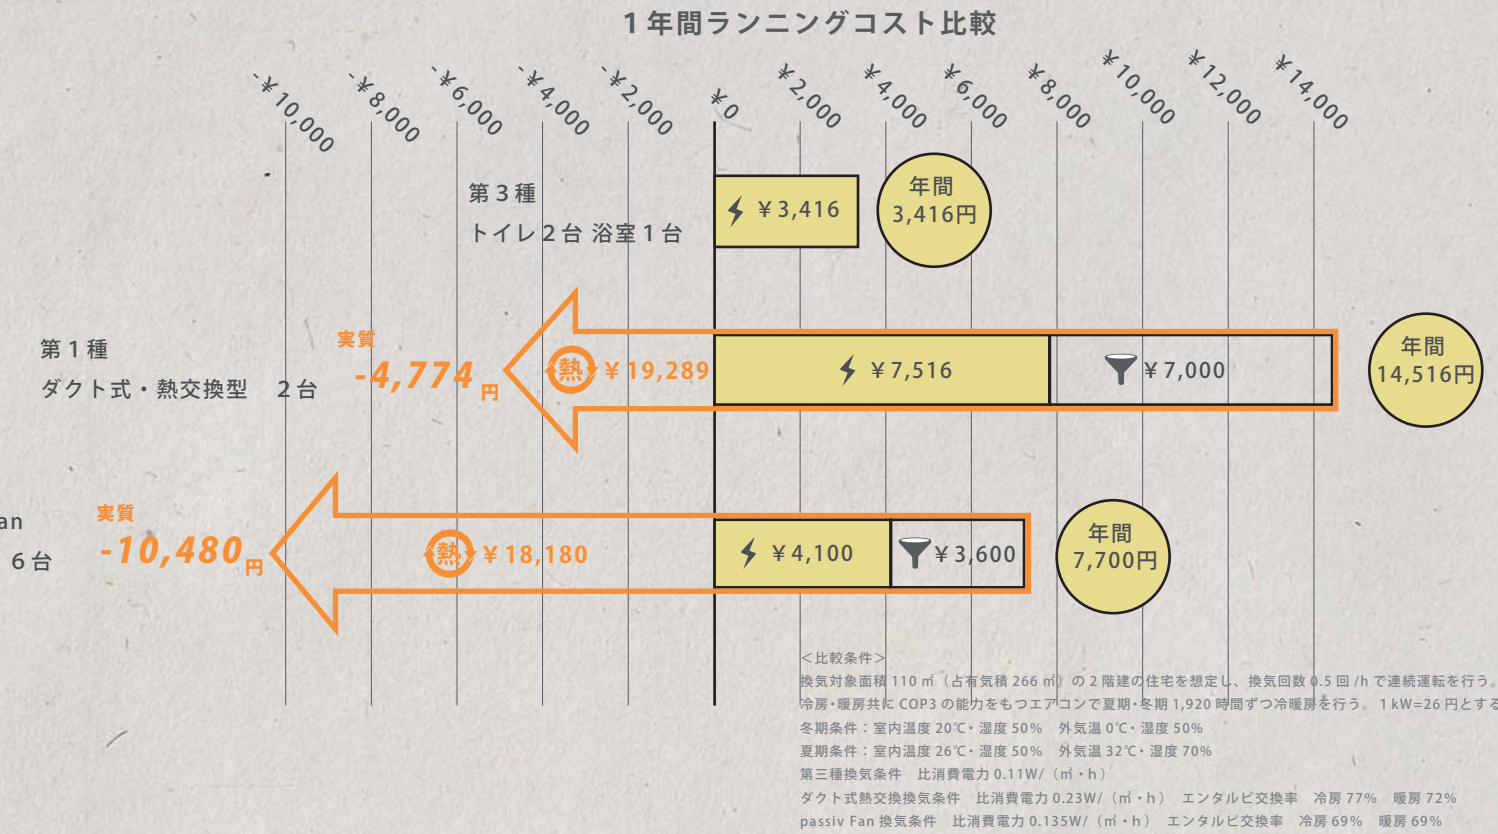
１年間ランニングコスト比較

-￥10,000 -￥8,000 -￥6,000 -￥4,000 -￥2,000 ￥0 ￥2,000 ￥4,000 ￥6,000 ￥8,000 ￥10,000 ￥12,000 ￥14,000

第３種
トイレ２台 浴室１台

￥3,416

年間
3,416円

第１種
ダクト式・熱交換型　２台

実質
-4,774円

熱 ￥19,289

￥7,516

￥7,000

年間
14,516円

an
６台

実質
-10,480円

熱 ￥18,180

￥4,100

￥3,600

年間
7,700円

＜比較条件＞
換気対象面積 110㎡（占有気積 266㎥）の２階建の住宅を想定し、換気回数 0.5 回 /h で連続運転を行う。
冷房・暖房共に COP3 の能力をもつエアコンで夏期・冬期 1,920 時間ずつ冷暖房を行う。 1 kW=26 円とする
冬期条件：室内温度 20℃・湿度 50%　外気温 0℃・湿度 50%
夏期条件：室内温度 26℃・湿度 50%　外気温 32℃・湿度 70%
第三種換気条件　比消費電力 0.11W/（㎥・h）
ダクト式熱交換換気条件　比消費電力 0.23W/（㎥・h）　エンタルピ交換率　冷房 77%　暖房 72%
passiv Fan 換気条件　比消費電力 0.135W/（㎥・h）　エンタルピ交換率　冷房 69%　暖房 69%